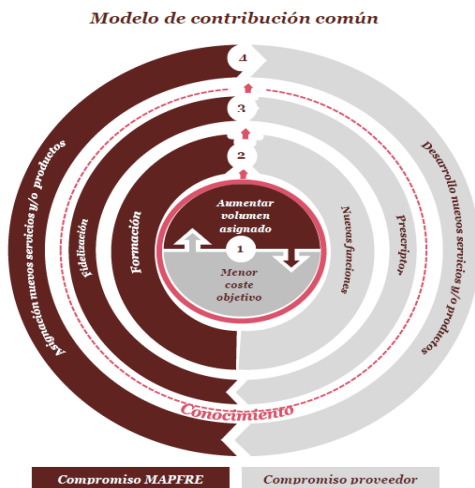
Modelo de contribución común

4

3

2

Aumentar volumen asignado

1

Menor coste objetivo

Asignación nuevos servicios y/o productos

Fidelización

Formación

Nuevas funciones

Prescriptor

Desarrollo nuevos servicios y/o productos

Conocimiento

Compromiso MAPFRE

Compromiso proveedor